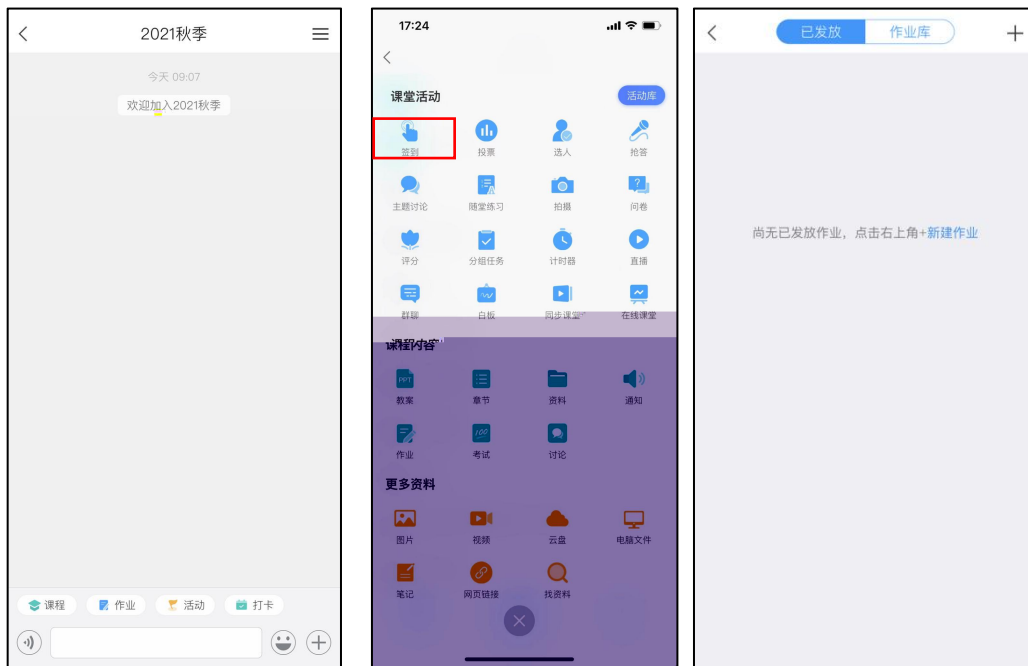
2021秋季

今天 09:07

欢迎加入2021秋季

课程 作业 活动 打卡

17:24

课堂活动

活动库

签到 投票 选人 抢答

主题讨论 随堂练习 拍摄 问卷

评分 分组任务 计时器 直播

群聊 白板 同步课堂 在线课堂

课程内容

教案 章节 资料 通知

作业 考试 讨论

更多资料

图片 视频 云盘 电脑文件

笔记 网页链接 找资料

已发放 作业库

尚无已发放作业，点击右上角+新建作业